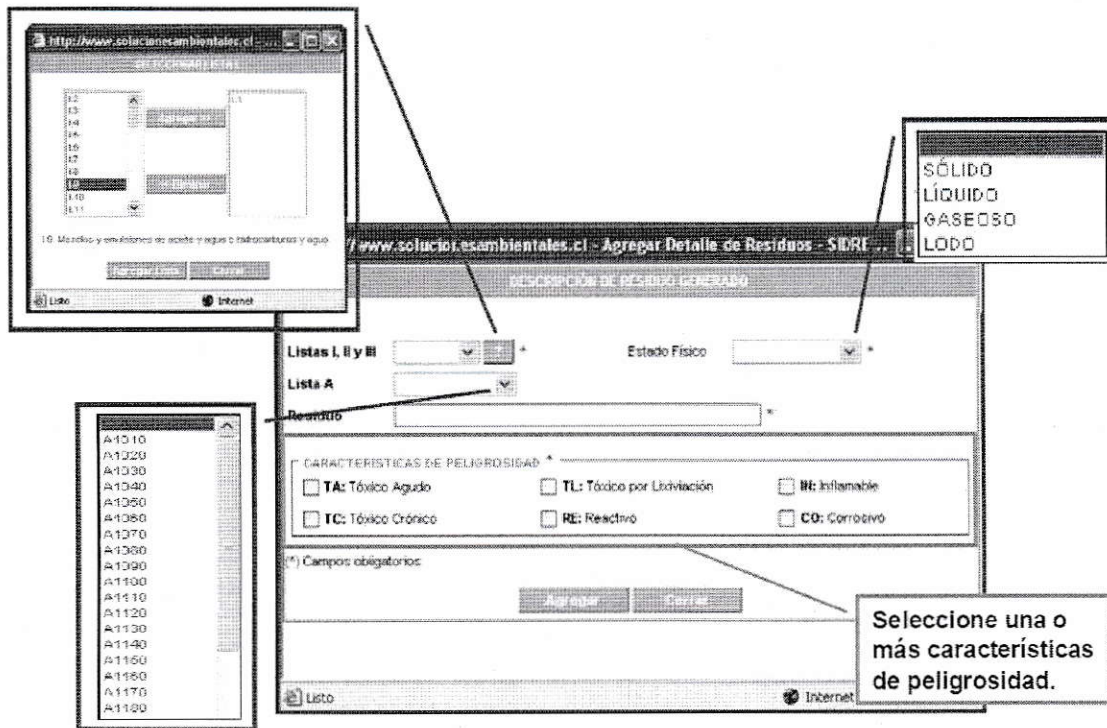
http://www.solucionesambientales.cl
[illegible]
I2
I3
I4
I5
I6
I7
I8
I9
I10
I11
I1
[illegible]
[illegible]
I9. Mezclas y emulsiones de aceite y agua o hidrocarburos y agua
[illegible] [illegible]
Listo
Internet

SÓLIDO
LÍQUIDO
GASEOSO
LODO

//www.solucionesambientales.cl - Agregar Detalle de Residuos - SIDRE ...
DESCRIPCIÓN DE RESIDUO GENERADO
Listas I, II y III *
Estado Físico *
Lista A
Residuo *

A1010
A1020
A1030
A1040
A1050
A1060
A1070
A1080
A1090
A1100
A1110
A1120
A1130
A1140
A1150
A1160
A1170
A1180

CARACTERISTICAS DE PELIGROSIDAD *
TA: Tóxico Agudo
TL: Tóxico por Lixiviación
IN: Inflamable
TC: Tóxico Crónico
RE: Reactivo
CO: Corrosivo
(*) Campos obligatorios
Agregar
Cerrar
Listo
Internet

Seleccione una o más características de peligrosidad.